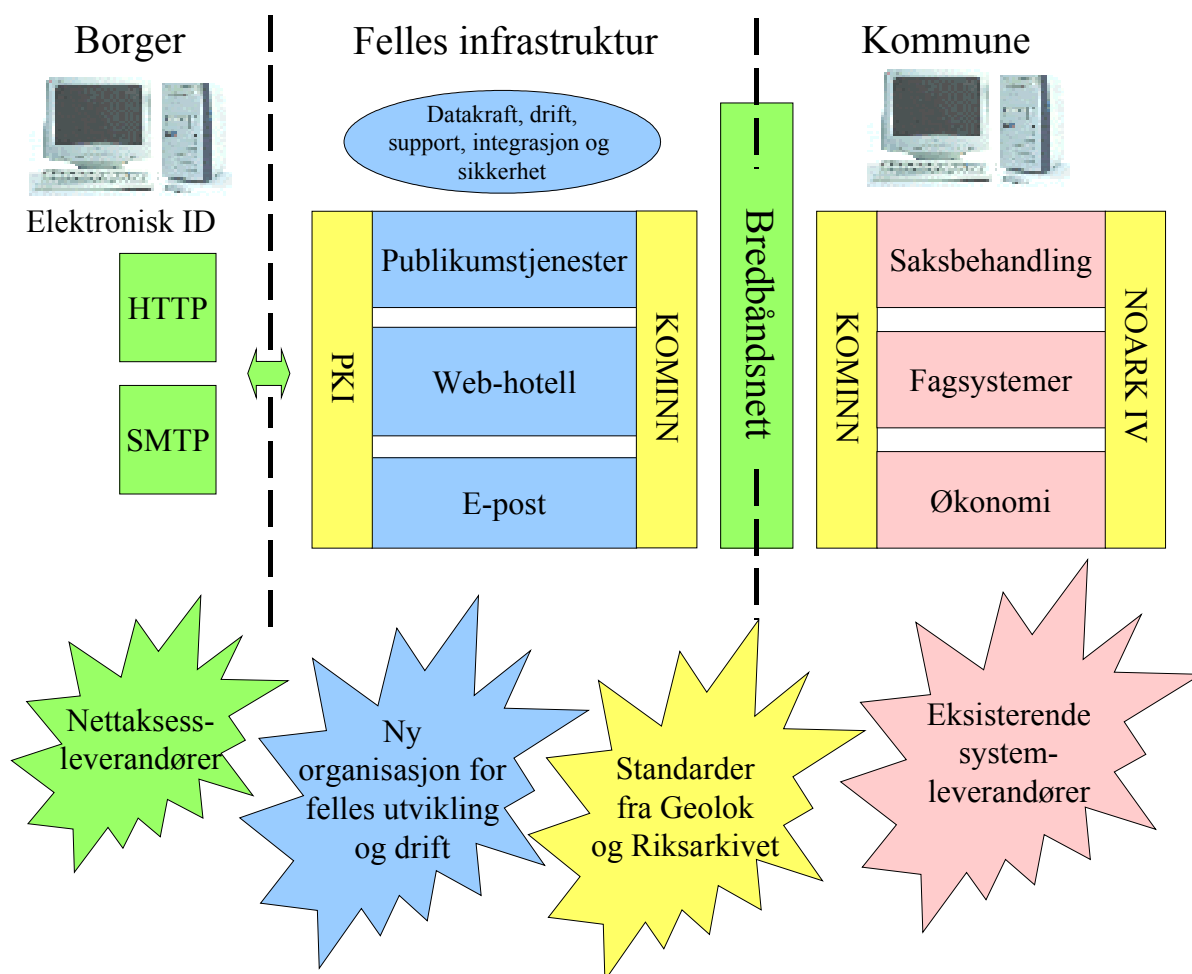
Borger

Felles infrastruktur

Kommune

Datakraft, drift, support, integrasjon og sikkerhet

Elektronisk ID

HTTP

SMTP

PKI

Publikumstjenester

Web-hotell

E-post

KOMINN

Bredbåndsnett

KOMINN

Saksbehandling

Fagsystemer

Økonomi

NOARK IV

Nettaksess-leverandører

Ny organisasjon for felles utvikling og drift

Standarder fra Geolok og Riksarkivet

Eksisterende system-leverandører